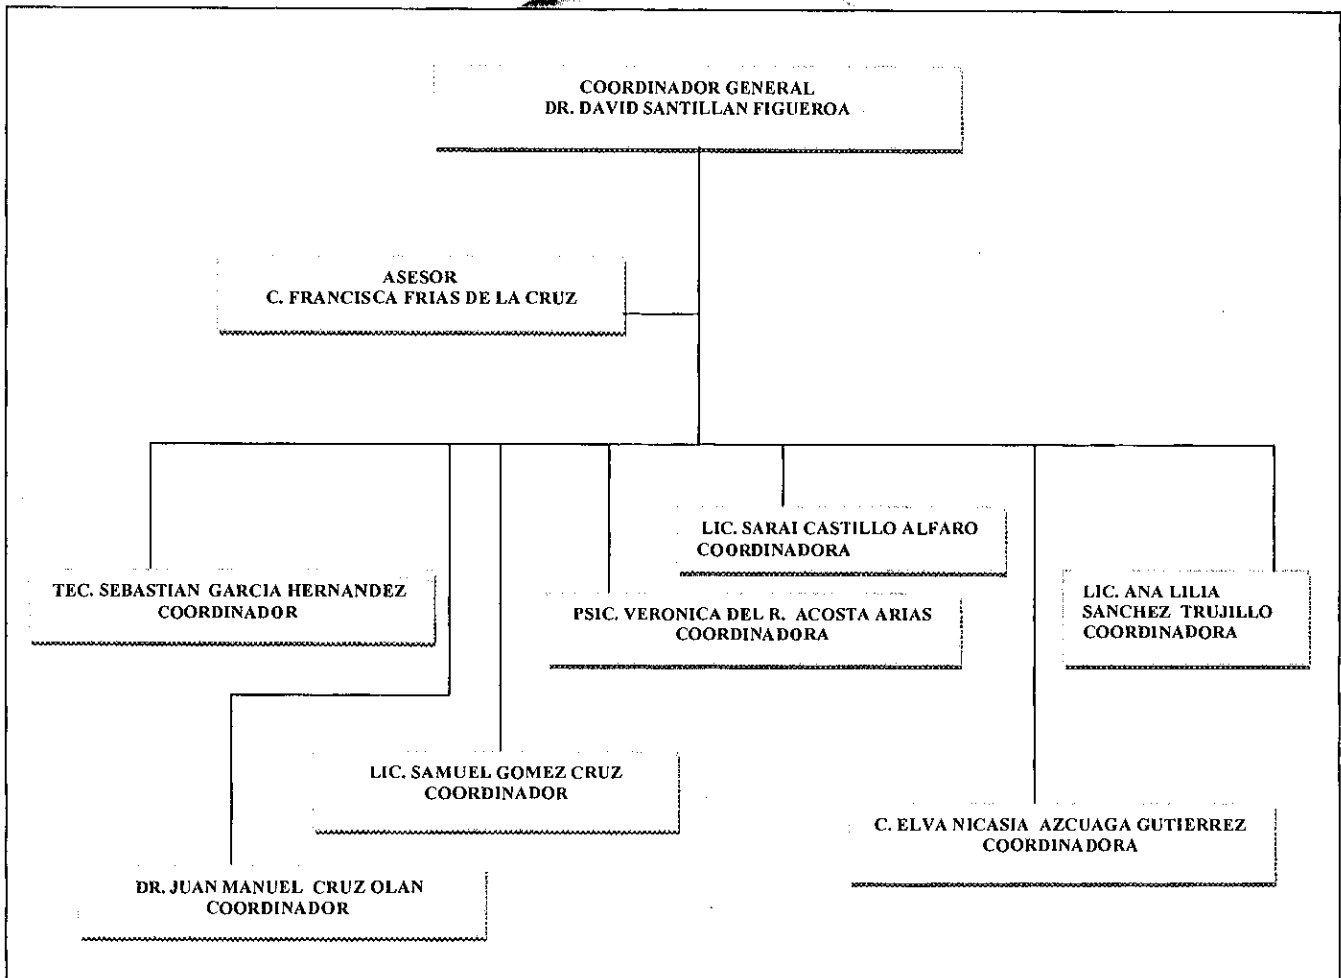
COORDINADOR GENERAL
DR. DAVID SANTILLAN FIGUEROA

ASESOR
C. FRANCISCA FRIAS DE LA CRUZ

LIC. SARAI CASTILLO ALFARO
COORDINADORA

TEC. SEBASTIAN GARCIA HERNANDEZ
COORDINADOR

PSIC. VERONICA DEL R. ACOSTA ARIAS
COORDINADORA

LIC. ANA LILIA
SANCHEZ TRUJILLO
COORDINADORA

LIC. SAMUEL GOMEZ CRUZ
COORDINADOR

C. ELVA NICASIA AZCUAGA GUTIERREZ
COORDINADORA

DR. JUAN MANUEL CRUZ OLAN
COORDINADOR